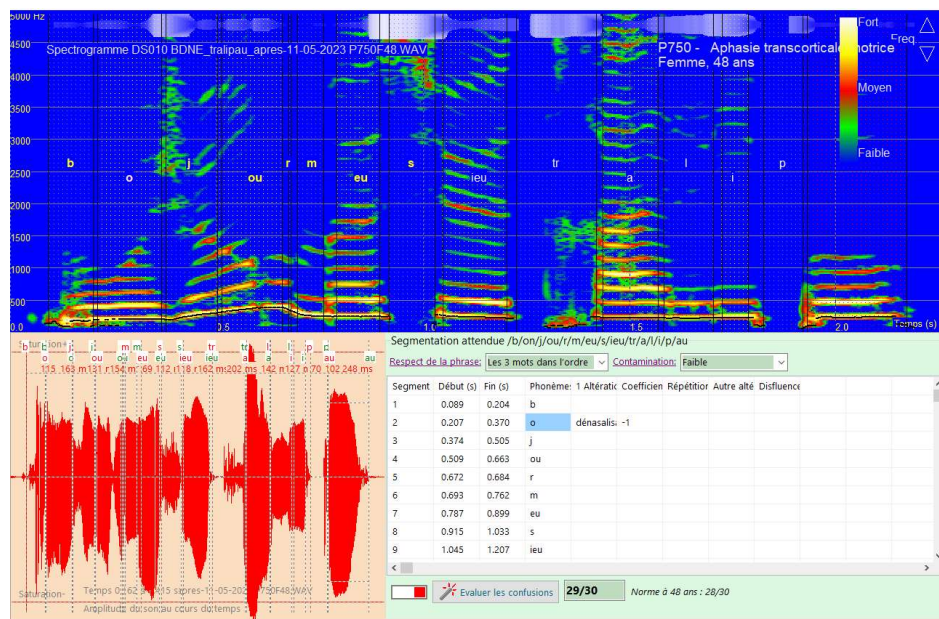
5000 Hz
4500
4000
3500
3000
2500
2000
1500
1000
500
0.0

Spectrogramme DS010 BDNE_tralipau_apres-11-05-2023 P750F48.WAV

P750 - Aphasie transcorticale motrice
Femme, 48 ans

Fort
Freq
Moyen
Faible

b o j ou r m eu s ieu tr a l i p

0.5 1.0 1.5 2.0 Temps (s)

Saturation
b o j ou r m eu s ieu tr a l i p au
115 163 m131 r154 m: 69 112 t118 t162 m202 ms 142 m127 r 70 102 248 ms

Temps 0.62 s DS010 BDNE_tralipau_apres-11-05-2023 P750F48.WAV
Saturation
Amplitude du son au cours du temps :

Segmentation attendue /b/on/j/ou/r/m/eu/s/ieu/tr/a/l/i/p/au

Respect de la phrase: Les 3 mots dans l'ordre Contamination: Faible

| Segment | Début (s) | Fin (s) | Phonème | 1 Altératio | Coefficien | Répétition | Autre alté | Disfluence |
|---|---|---|---|---|---|---|---|---|
| 1 | 0.089 | 0.204 | b | | | | | |
| 2 | 0.207 | 0.370 | o | dénasalisa | -1 | | | |
| 3 | 0.374 | 0.505 | j | | | | | |
| 4 | 0.509 | 0.663 | ou | | | | | |
| 5 | 0.672 | 0.684 | r | | | | | |
| 6 | 0.693 | 0.762 | m | | | | | |
| 7 | 0.787 | 0.899 | eu | | | | | |
| 8 | 0.915 | 1.033 | s | | | | | |
| 9 | 1.045 | 1.207 | ieu | | | | | |

Evaluer les confusions 29/30 Norme à 48 ans : 28/30